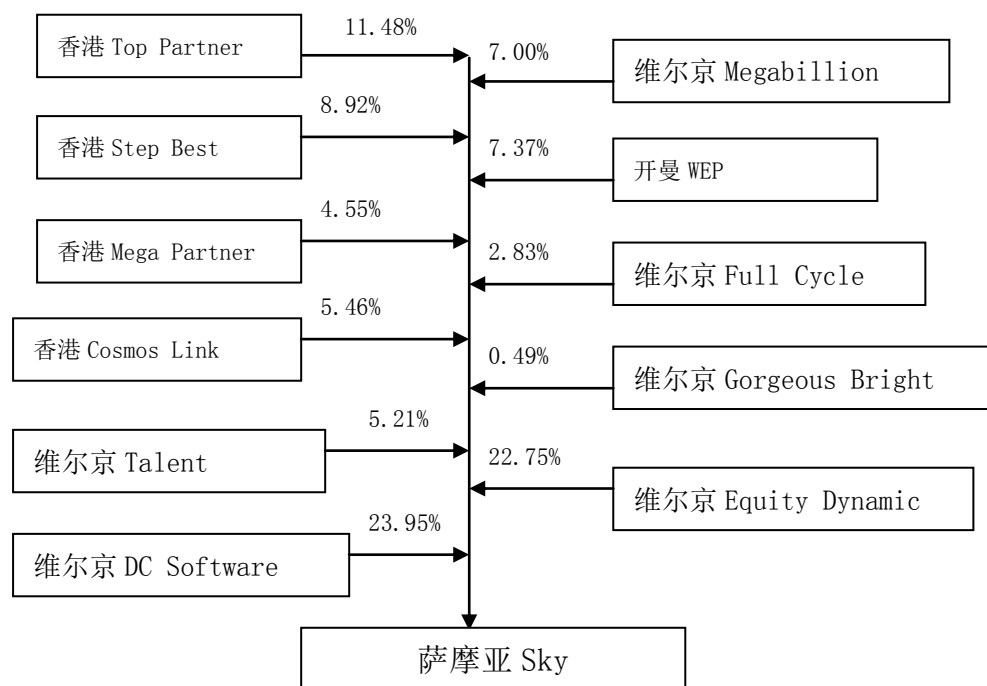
香港 Top Partner
11.48%
7.00%
维尔京 Megabillion
香港 Step Best
8.92%
7.37%
开曼 WEP
香港 Mega Partner
4.55%
2.83%
维尔京 Full Cycle
香港 Cosmos Link
5.46%
0.49%
维尔京 Gorgeous Bright
维尔京 Talent
5.21%
22.75%
维尔京 Equity Dynamic
维尔京 DC Software
23.95%
萨摩亚 Sky